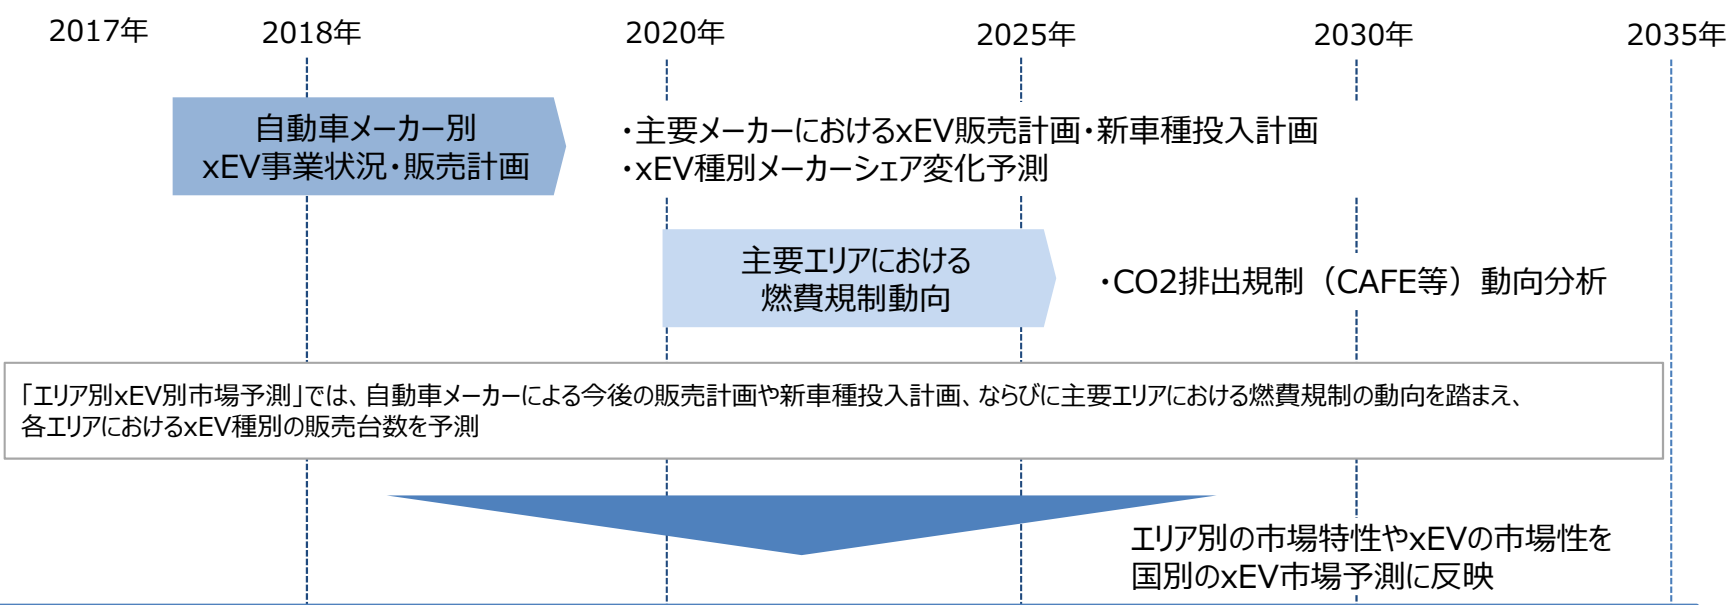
2017年 2018年 2020年 2025年 2030年 2035年

自動車メーカー別
xEV事業状況・販売計画

・主要メーカーにおけるxEV販売計画・新車種投入計画
・xEV種別メーカーシェア変化予測

主要エリアにおける
燃費規制動向

・CO2排出規制（CAFE等）動向分析

「エリア別xEV別市場予測」では、自動車メーカーによる今後の販売計画や新車種投入計画、ならびに主要エリアにおける燃費規制の動向を踏まえ、各エリアにおけるxEV種別の販売台数を予測

エリア別の市場特性やxEVの市場性を
国別のxEV市場予測に反映